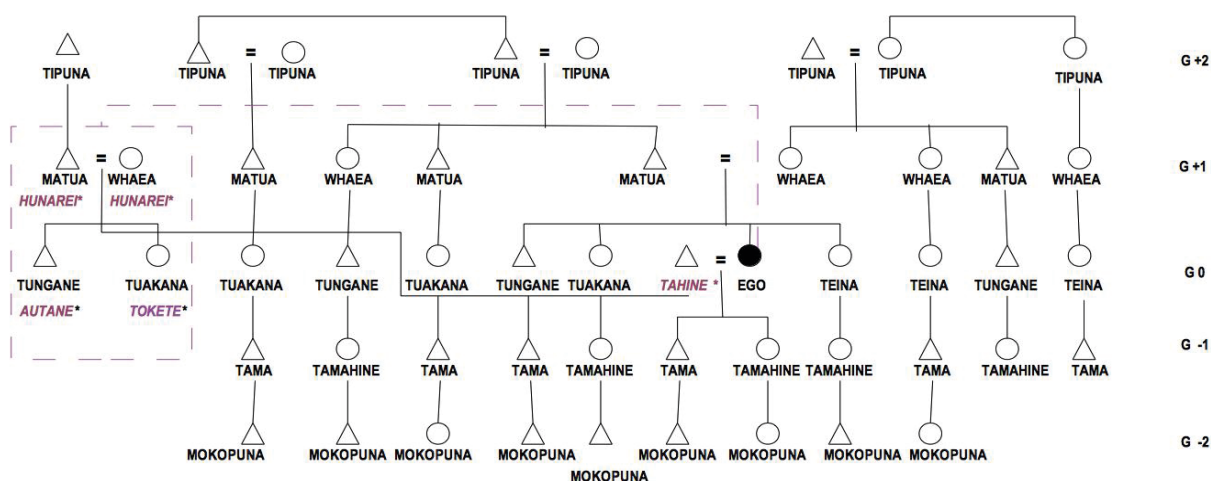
TIPUNA
TIPUNA = TIPUNA
TIPUNA = TIPUNA
TIPUNA = TIPUNA
TIPUNA
G +2

MATUA = WHAEA
HUNAREI* HUNAREI*
MATUA
WHAEA
MATUA
MATUA =
WHAEA
WHAEA
MATUA
WHAEA
G +1

TUNGANE
AUTANE*
TUAKANA
TOKETE*
TUAKANA
TUNGANE
TUAKANA
TUNGANE
TUAKANA
TAHINE * = EGO
TEINA
TEINA
TUNGANE
TEINA
G 0

TAMA
TAMAHINE
TAMA
TAMA
TAMAHINE
TAMA
TAMAHINE
TAMAHINE
TAMA
TAMAHINE
TAMA
G -1

MOKOPUNA
MOKOPUNA
MOKOPUNA
MOKOPUNA
MOKOPUNA
MOKOPUNA
MOKOPUNA
MOKOPUNA
MOKOPUNA
MOKOPUNA
G -2